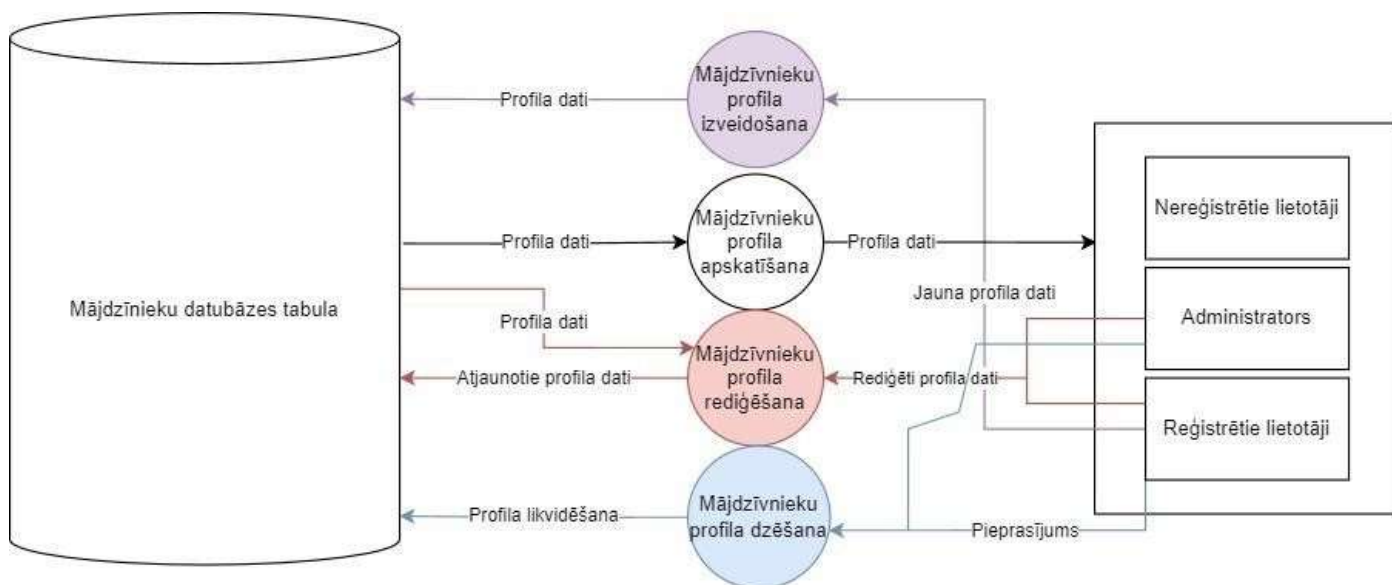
Mājdzīnieku datubāzes tabula

Profila dati

Mājdzīvnieku profila izveidošana

Profila dati

Mājdzīvnieku profila apskatīšana

Profila dati

Profila dati

Mājdzīvnieku profila rediģēšana

Atjaunotie profila dati

Rediģēti profila dati

Jauna profila dati

Profila likvidēšana

Mājdzīvnieku profila dzēšana

Pieprasījums

Nereģistrētie lietotāji

Administrators

Reģistrētie lietotāji